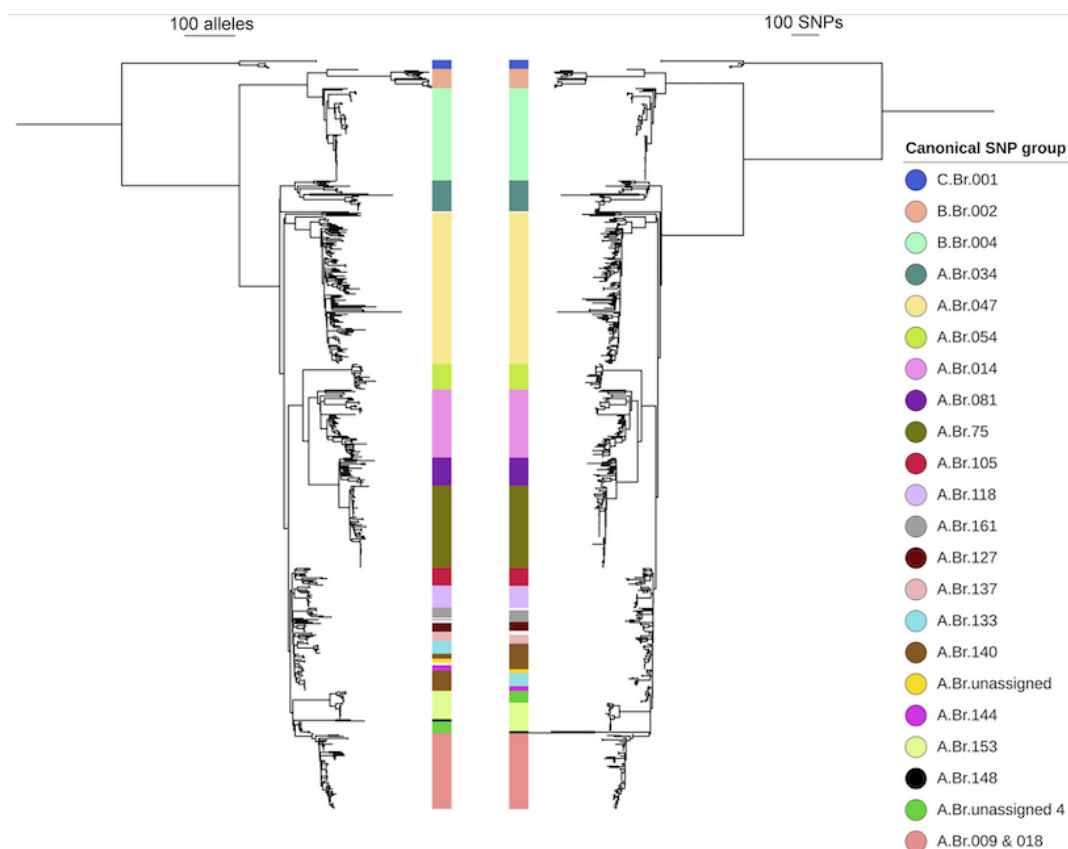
100 alleles

100 SNPs

Canonical SNP group

C.Br.001
B.Br.002
B.Br.004
A.Br.034
A.Br.047
A.Br.054
A.Br.014
A.Br.081
A.Br.75
A.Br.105
A.Br.118
A.Br.161
A.Br.127
A.Br.137
A.Br.133
A.Br.140
A.Br.unassigned
A.Br.144
A.Br.153
A.Br.148
A.Br.unassigned 4
A.Br.009 & 018